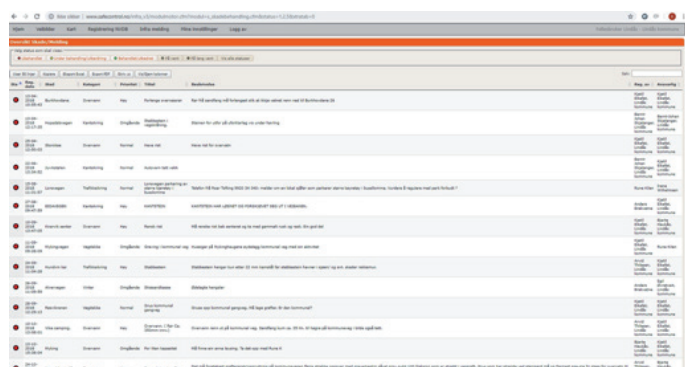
Ikke sikker | www.safecontrol.no/info_v2/modulmotor.php?modul=x_skadebehandling

Hjem Vaktliste Kart Registrering hvDIB Infra melding Mine henvendelser Logg ut

Oversikt Skade/Melding

Ny Sak Arkiv Eksport Excel Eksport PDF Skriv ut Kolonner

Søk:

| Nr | Reg. dato | Sted | Kategori | Prioritet | Tittel | Beskrivelse | Reg. av | Ansvarlig |
|---|---|---|---|---|---|---|---|---|
| | 2018 | Buskkvarteret | Grøntareal | Høy | Forlenge grøntarealet | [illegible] | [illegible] | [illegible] |
| | 2018 | Hagebakkegata | Renhold | Omgående | Skadeplan / regulering | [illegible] | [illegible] | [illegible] |
| | 2018 | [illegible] | Grøntareal | Normal | Hente tid | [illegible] | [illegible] | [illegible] |
| | 2018 | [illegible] | Renhold | Normal | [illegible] | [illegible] | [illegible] | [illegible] |
| | 2018 | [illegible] | Trafikksikring | Normal | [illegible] | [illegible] | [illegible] | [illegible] |
| | 2018 | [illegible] | Grøntareal | Høy | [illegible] | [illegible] | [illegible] | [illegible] |
| | 2018 | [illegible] | Grøntareal | Høy | Renke tid | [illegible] | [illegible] | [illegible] |
| | 2018 | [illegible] | Veglenke | Omgående | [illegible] | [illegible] | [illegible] | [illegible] |
| | 2018 | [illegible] | Trafikksikring | Høy | Skiltdeisen | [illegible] | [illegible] | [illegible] |
| | 2018 | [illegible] | Vinter | Omgående | Brøyting | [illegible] | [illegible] | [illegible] |
| | 2018 | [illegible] | Veglenke | Normal | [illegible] | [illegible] | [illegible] | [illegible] |
| | 2018 | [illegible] | Renhold | Høy | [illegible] | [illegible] | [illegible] | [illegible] |
| | 2018 | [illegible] | Grøntareal | Omgående | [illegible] | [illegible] | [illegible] | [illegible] |